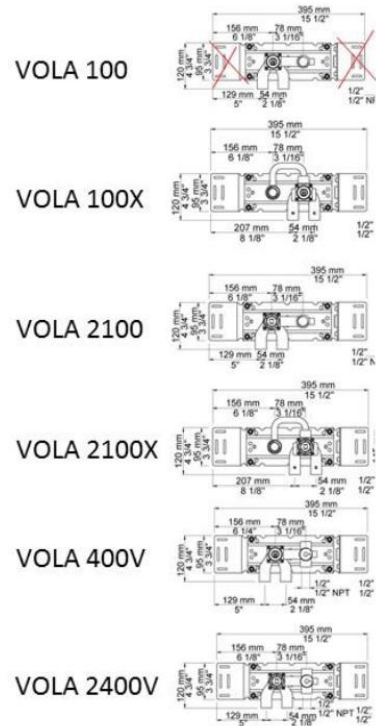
VOLA 100

395 mm
15 1/2"
156 mm
6 1/8"
78 mm
3 1/16"
120 mm
4 3/4"
95 mm
3 3/4"
129 mm
5"
54 mm
2 1/8"
1/2"
1/2" NPT

VOLA 100X

395 mm
15 1/2"
156 mm
6 1/8"
78 mm
3 1/16"
120 mm
4 3/4"
95 mm
3 3/4"
207 mm
8 1/8"
54 mm
2 1/8"
1/2"
1/2"

VOLA 2100

395 mm
15 1/2"
156 mm
6 1/8"
78 mm
3 1/16"
120 mm
4 3/4"
95 mm
3 3/4"
129 mm
5"
54 mm
2 1/8"
1/2"
1/2" N

VOLA 2100X

395 mm
15 1/2"
156 mm
6 1/8"
78 mm
3 1/16"
120 mm
4 3/4"
95 mm
3 3/4"
207 mm
8 1/8"
54 mm
2 1/8"
1/2"
1/2"

VOLA 400V

395 mm
15 1/2"
156 mm
6 1/4"
78 mm
3 1/16"
120 mm
4 3/4"
95 mm
3 3/4"
1/2"
1/2" NPT
1/2"
129 mm
5"
54 mm
2 1/8"

VOLA 2400V

395 mm
15 1/2"
156 mm
6 1/8"
78 mm
3 1/16"
120 mm
4 3/4"
95 mm
3 3/4"
129 mm
54 mm
2 1/8"
1/2" NPT
1/2"
1/2"